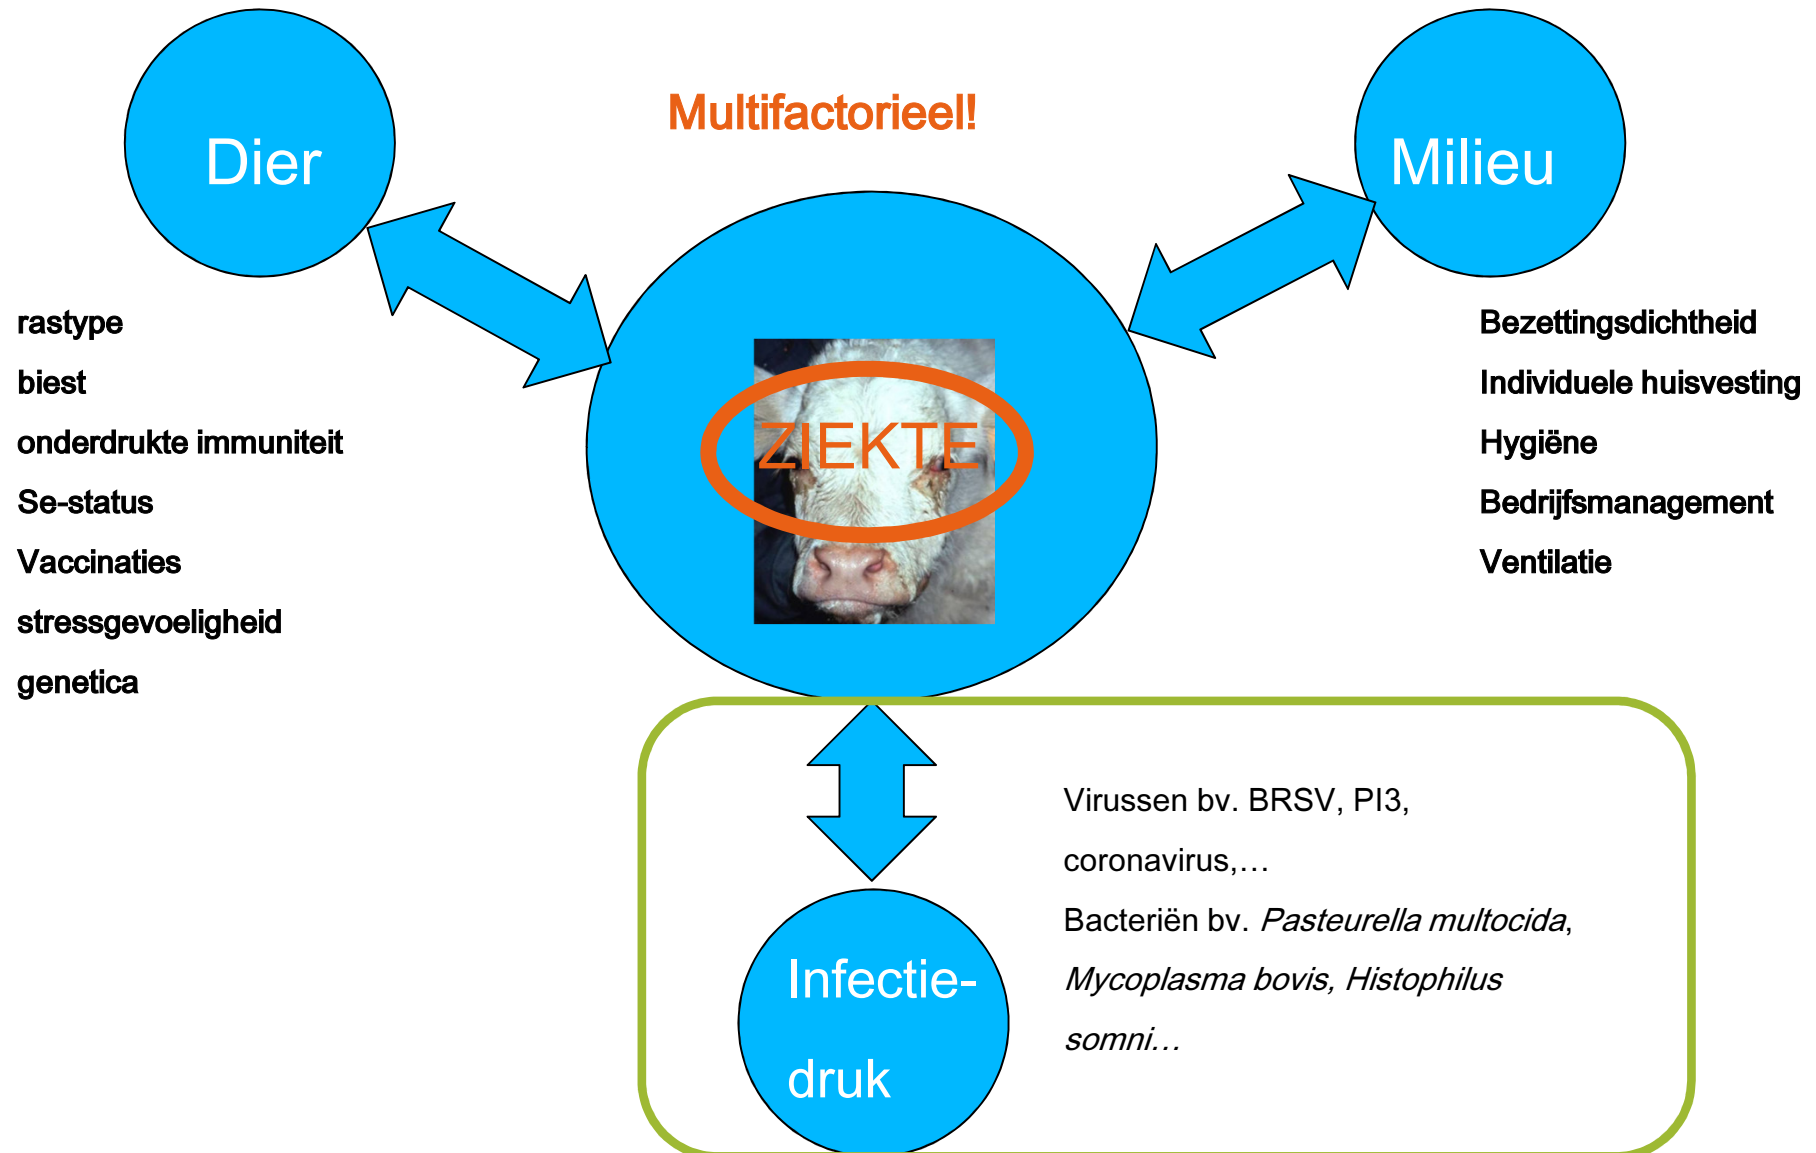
Dier

Multifactorieel!

Milieu

rastype

biest

onderdrukte immuniteit

Se-status

Vaccinaties

stressgevoeligheid

genetica

ZIEKTE

Bezettingsdichtheid

Individuele huisvesting

Hygiëne

Bedrijfsmanagement

Ventilatie

Virussen bv. BRSV, PI3, coronavirus,…

Bacteriën bv. *Pasteurella multocida*, *Mycoplasma bovis, Histophilus somni…*

Infectie-druk